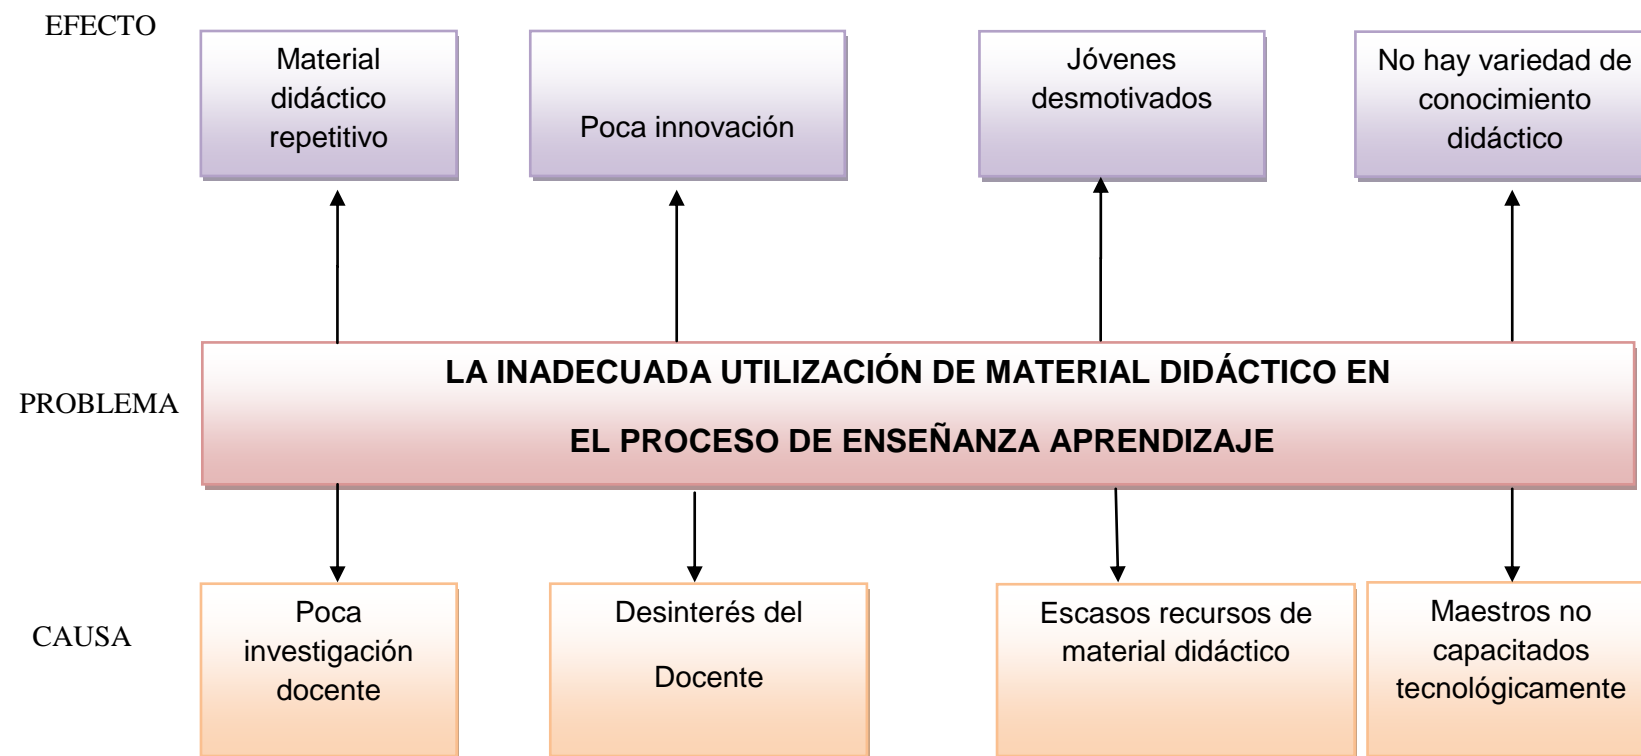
EFECTO

Material didáctico repetitivo

Poca innovación

Jóvenes desmotivados

No hay variedad de conocimiento didáctico

PROBLEMA

LA INADECUADA UTILIZACIÓN DE MATERIAL DIDÁCTICO EN

EL PROCESO DE ENSEÑANZA APRENDIZAJE

CAUSA

Poca investigación docente

Desinterés del

Docente

Escasos recursos de material didáctico

Maestros no capacitados tecnológicamente